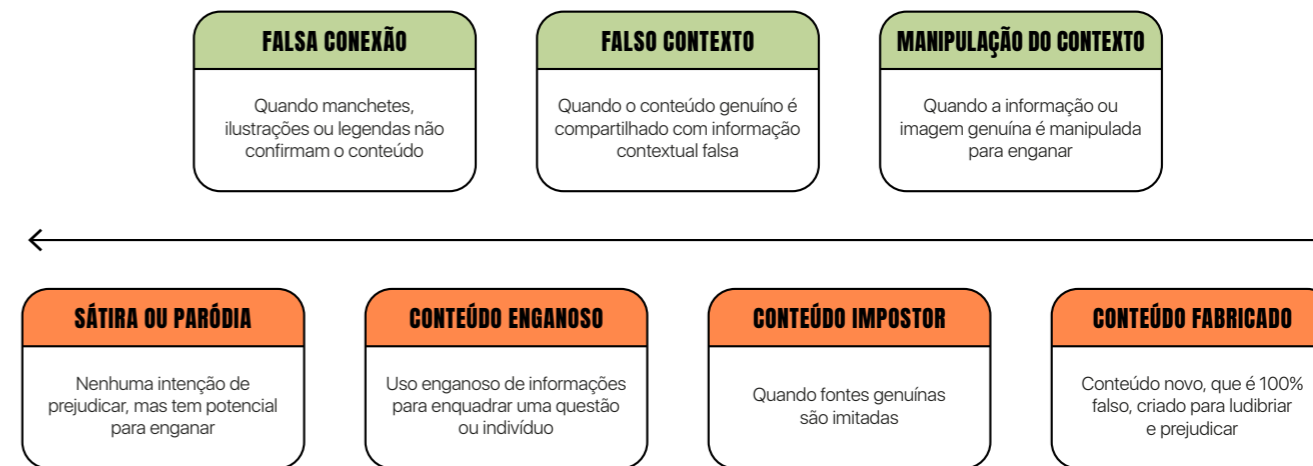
FALSA CONEXÃO

Quando manchetes, ilustrações ou legendas não confirmam o conteúdo

FALSO CONTEXTO

Quando o conteúdo genuíno é compartilhado com informação contextual falsa

MANIPULAÇÃO DO CONTEXTO

Quando a informação ou imagem genuína é manipulada para enganar

SÁTIRA OU PARÓDIA

Nenhuma intenção de prejudicar, mas tem potencial para enganar

CONTEÚDO ENGANOSO

Uso enganoso de informações para enquadrar uma questão ou indivíduo

CONTEÚDO IMPOSTOR

Quando fontes genuínas são imitadas

CONTEÚDO FABRICADO

Conteúdo novo, que é 100% falso, criado para ludibriar e prejudicar